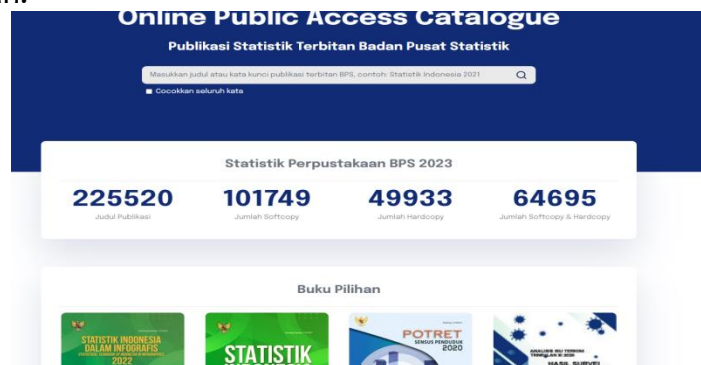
Online Public Access Catalogue

Publikasi Statistik Terbitan Badan Pusat Statistik

Masukkan judul atau kata kunci publikasi terbitan BPS, contoh: Statistik Indonesia 2021

Cocokkan seluruh kata

Statistik Perpustakaan BPS 2023

| 225520 | 101749 | 49933 | 64695 |
|---|---|---|---|
| Judul Publikasi | Jumlah Softcopy | Jumlah Hardcopy | Jumlah Softcopy & Hardcopy |

Buku Pilihan

STATISTIK INDONESIA DALAM INFOGRAFIS 2022

STATISTIK

POTRET SENSUS PENDUDUK 2020

HASIL SURVEI